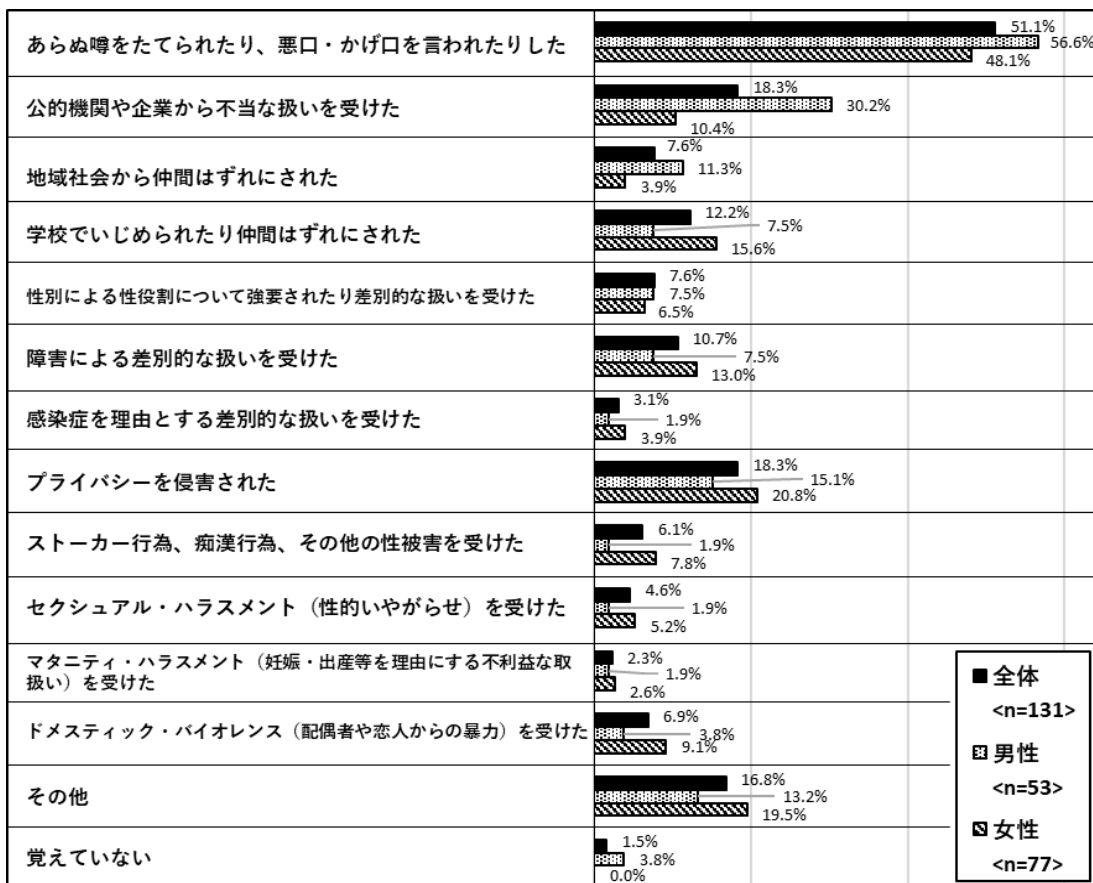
| | |
|---|---|
| あらぬ噂をたてられたり、悪口・かげ口を言われたりした | 51.1% 56.6% 48.1% |
| 公的機関や企業から不当な扱いを受けた | 18.3% 30.2% 10.4% |
| 地域社会から仲間はずれにされた | 7.6% 11.3% 3.9% |
| 学校でいじめられたり仲間はずれにされた | 12.2% 7.5% 15.6% |
| 性別による性役割について強要されたり差別的な扱いを受けた | 7.6% 7.5% 6.5% |
| 障害による差別的な扱いを受けた | 10.7% 7.5% 13.0% |
| 感染症を理由とする差別的な扱いを受けた | 3.1% 1.9% 3.9% |
| プライバシーを侵害された | 18.3% 15.1% 20.8% |
| ストーカー行為、痴漢行為、その他の性被害を受けた | 6.1% 1.9% 7.8% |
| セクシュアル・ハラスメント（性的いやがらせ）を受けた | 4.6% 1.9% 5.2% |
| マタニティ・ハラスメント（妊娠・出産等を理由にする不利益な取扱い）を受けた | 2.3% 1.9% 2.6% |
| ドメスティック・バイオレンス（配偶者や恋人からの暴力）を受けた | 6.9% 3.8% 9.1% |
| その他 | 16.8% 13.2% 19.5% |
| 覚えていない | 1.5% 3.8% 0.0% |

■全体 <n=131>
男性 <n=53>
女性 <n=77>